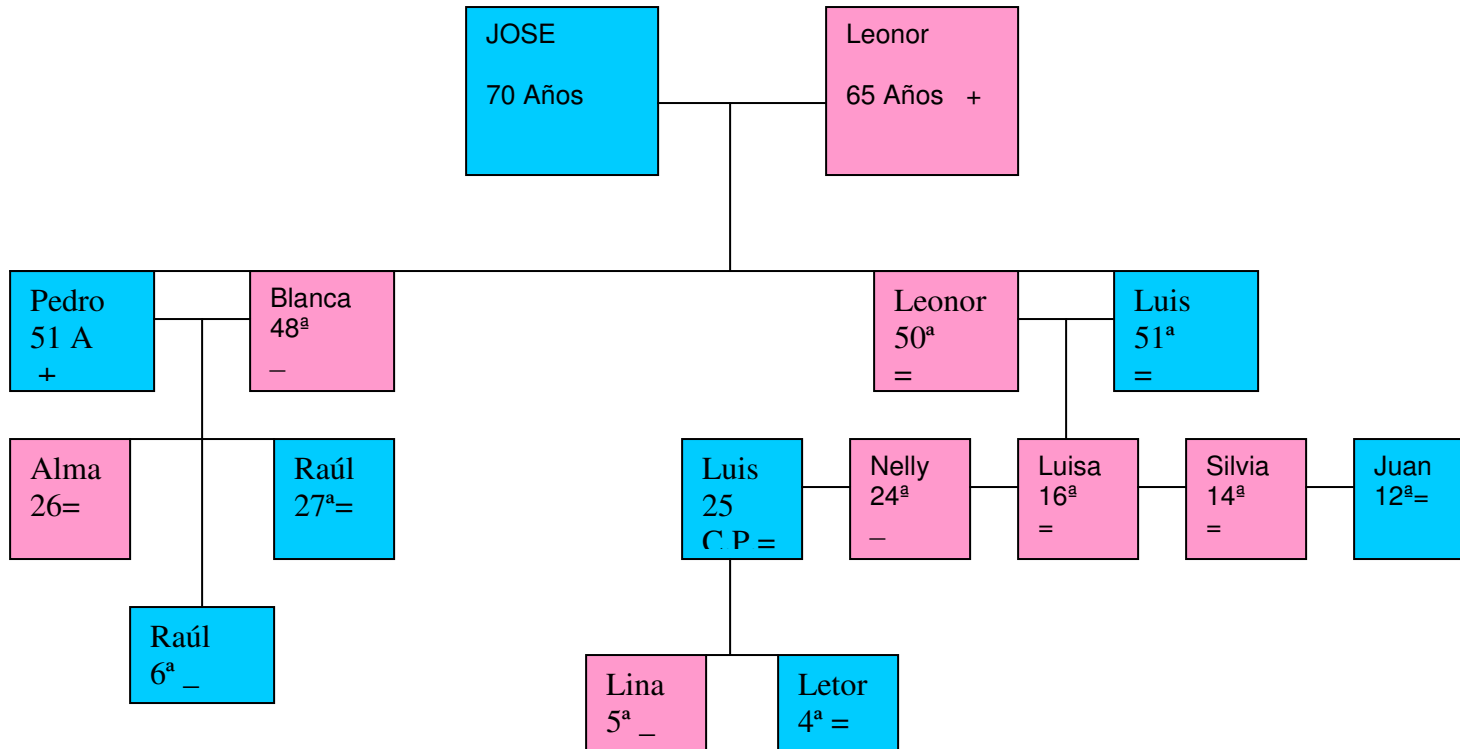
JOSE

70 Años

Leonor

65 Años +

Pedro
51 A
+

Blanca
48ª
_

Leonor
50ª
=

Luis
51ª
=

Alma
26=

Raúl
27ª=

Luis
25
C.P =

Nelly
24ª
_

Luisa
16ª
=

Silvia
14ª
=

Juan
12ª=

Raúl
6ª _

Lina
5ª _

Letor
4ª =